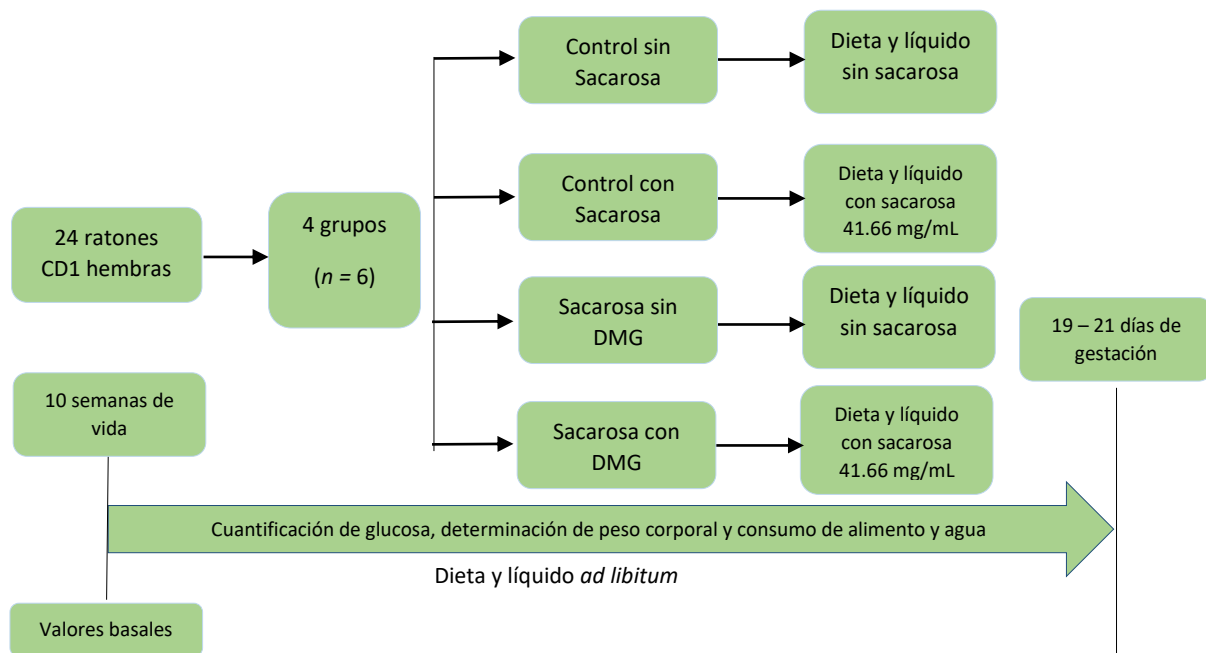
24 ratones CD1 hembras

4 grupos

($n$ = 6)

Control sin Sacarosa

Dieta y líquido sin sacarosa

Control con Sacarosa

Dieta y líquido con sacarosa 41.66 mg/mL

Sacarosa sin DMG

Dieta y líquido sin sacarosa

Sacarosa con DMG

Dieta y líquido con sacarosa 41.66 mg/mL

19 – 21 días de gestación

10 semanas de vida

Cuantificación de glucosa, determinación de peso corporal y consumo de alimento y agua

Dieta y líquido *ad libitum*

Valores basales